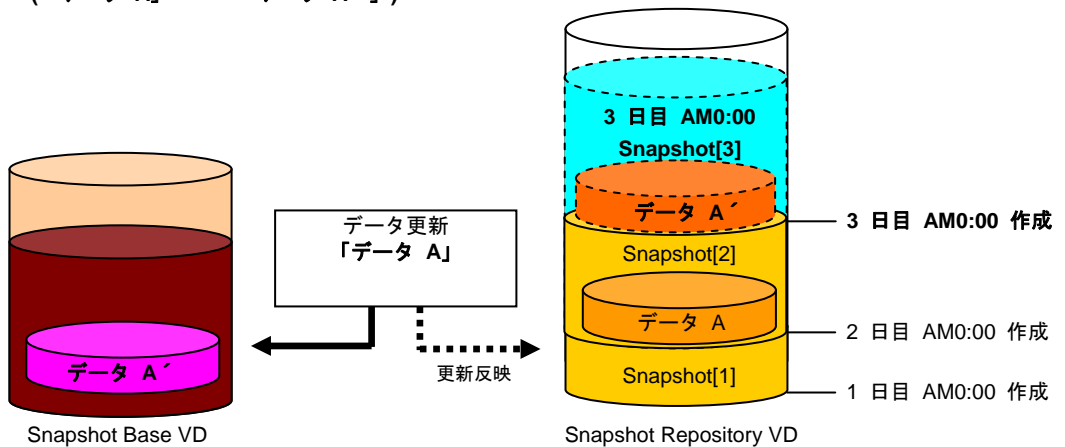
データ A´

Snapshot Base VD

データ更新
「データ A」

更新反映

3 日目 AM0:00
Snapshot[3]

データ A´

Snapshot[2]

データ A

Snapshot[1]

3 日目 AM0:00 作成

2 日目 AM0:00 作成

1 日目 AM0:00 作成

Snapshot Repository VD